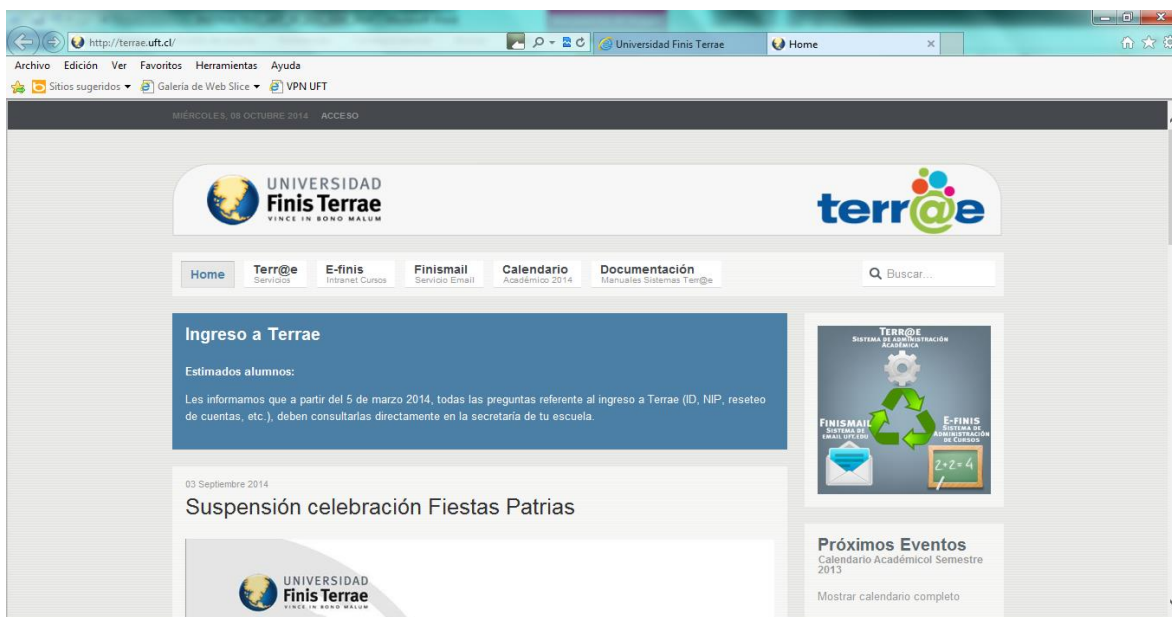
http://terrae.uft.cl/

Universidad Finis Terrae

Home

Archivo Edición Ver Favoritos Herramientas Ayuda

Sitios sugeridos ▾ Galería de Web Slice ▾ VPN UFT

MIÉRCOLES, 08 OCTUBRE 2014 ACCESO

UNIVERSIDAD
Finis Terrae
VINCE IN BONO MALUM

terr@e

Home
Terr@e
Servicios
E-finis
Intranet Cursos
Finismail
Servicio Email
Calendario
Académico 2014
Documentación
Manuales Sistemas Terr@e

Buscar...

Ingreso a Terrae

Estimados alumnos:

Les informamos que a partir del 5 de marzo 2014, todas las preguntas referente al ingreso a Terrae (ID, NIP, reseteo de cuentas, etc.), deben consultarlas directamente en la secretaría de tu escuela.

TERR@E
SISTEMA DE ADMINISTRACIÓN ACADÉMICA

FINISMAIL
SISTEMA DE EMAIL UFT.EDU

E-FINIS
SISTEMA DE ADMINISTRACIÓN DE CURSOS

2+2=4

03 Septiembre 2014

Suspensión celebración Fiestas Patrias

UNIVERSIDAD
Finis Terrae
VINCE IN BONO MALUM

Próximos Eventos
Calendario AcadémicoI Semestre 2013

Mostrar calendario completo